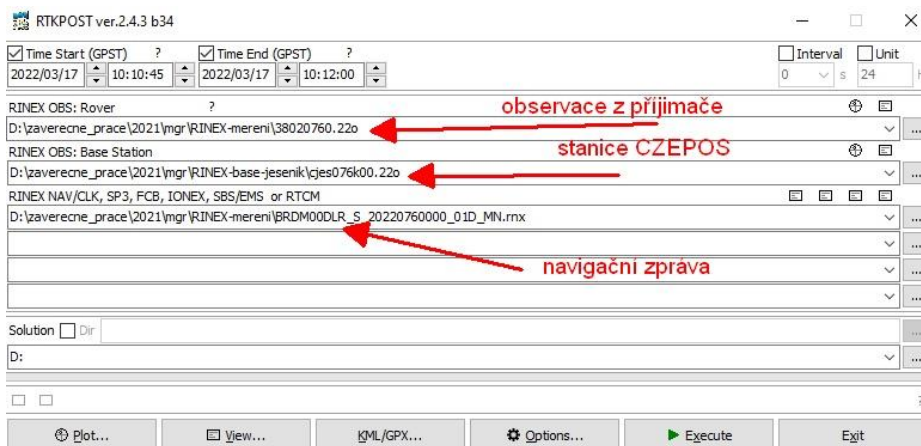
RTKPOST ver.2.4.3 b34

Time Start (GPST) ? Time End (GPST) ? Interval Unit
2022/03/17 10:10:45 2022/03/17 10:12:00 0 s 24 H

RINEX OBS: Rover ?
observace z přijimače
D:\zaverecne_prace\2021\mgr\RINEX-mereni\38020760.22o

RINEX OBS: Base Station
stanice CZEPOS
D:\zaverecne_prace\2021\mgr\RINEX-base-jesenik\cjes076k00.22o

RINEX NAV/CLK, SP3, FCB, IONEX, SBS/EMS or RTCM
D:\zaverecne_prace\2021\mgr\RINEX-mereni\BRDM00DLR_S_20220760000_01D_MN.rnx

navigační zpráva

Solution Dir
D:

Plot... View... KML/GPX... Options... Execute Exit